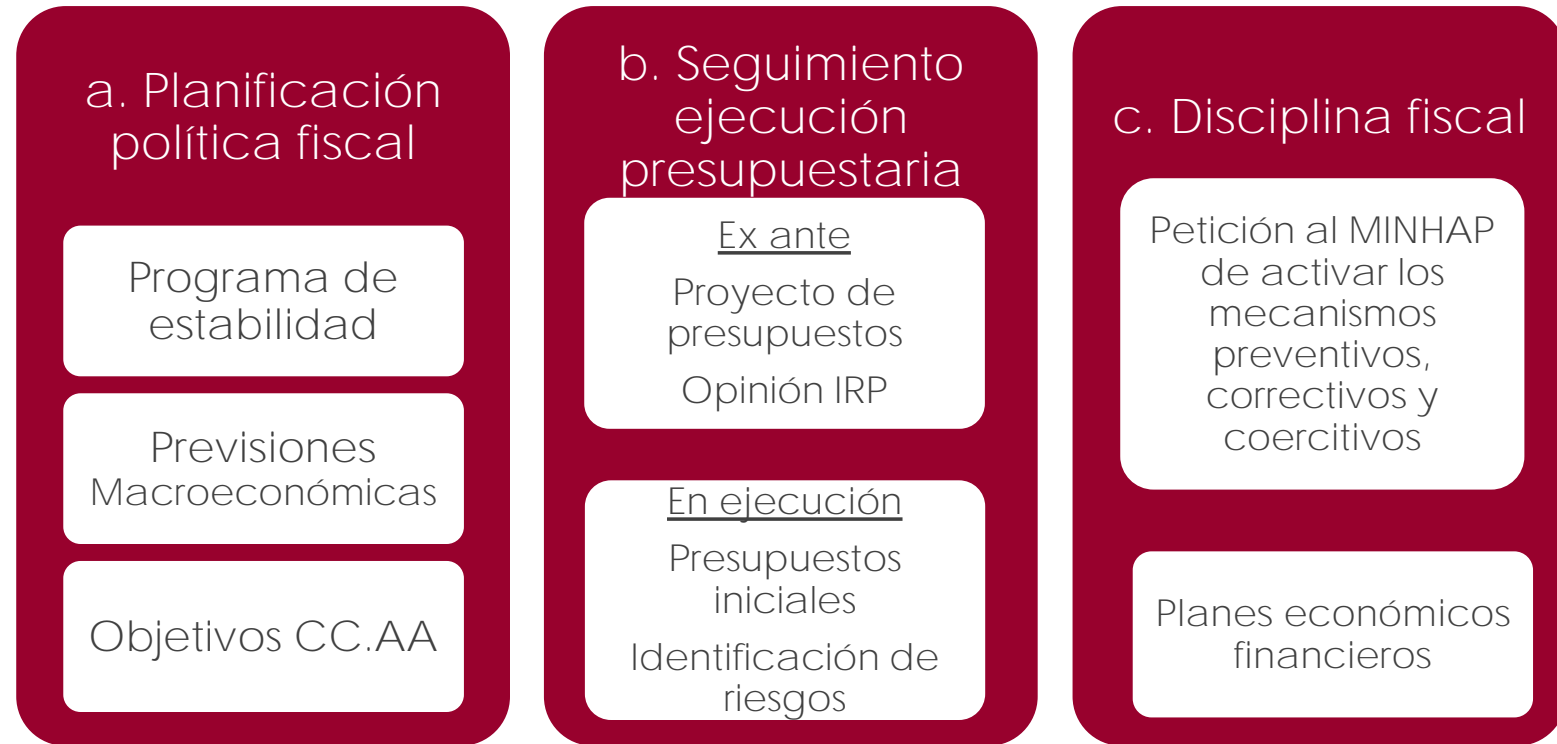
a. Planificación política fiscal

Programa de estabilidad

Previsiones Macroeconómicas

Objetivos CC.AA

b. Seguimiento ejecución presupuestaria

Ex ante

Proyecto de presupuestos

Opinión IRP

En ejecución

Presupuestos iniciales

Identificación de riesgos

c. Disciplina fiscal

Petición al MINHAP de activar los mecanismos preventivos, correctivos y coercitivos

Planes económicos financieros